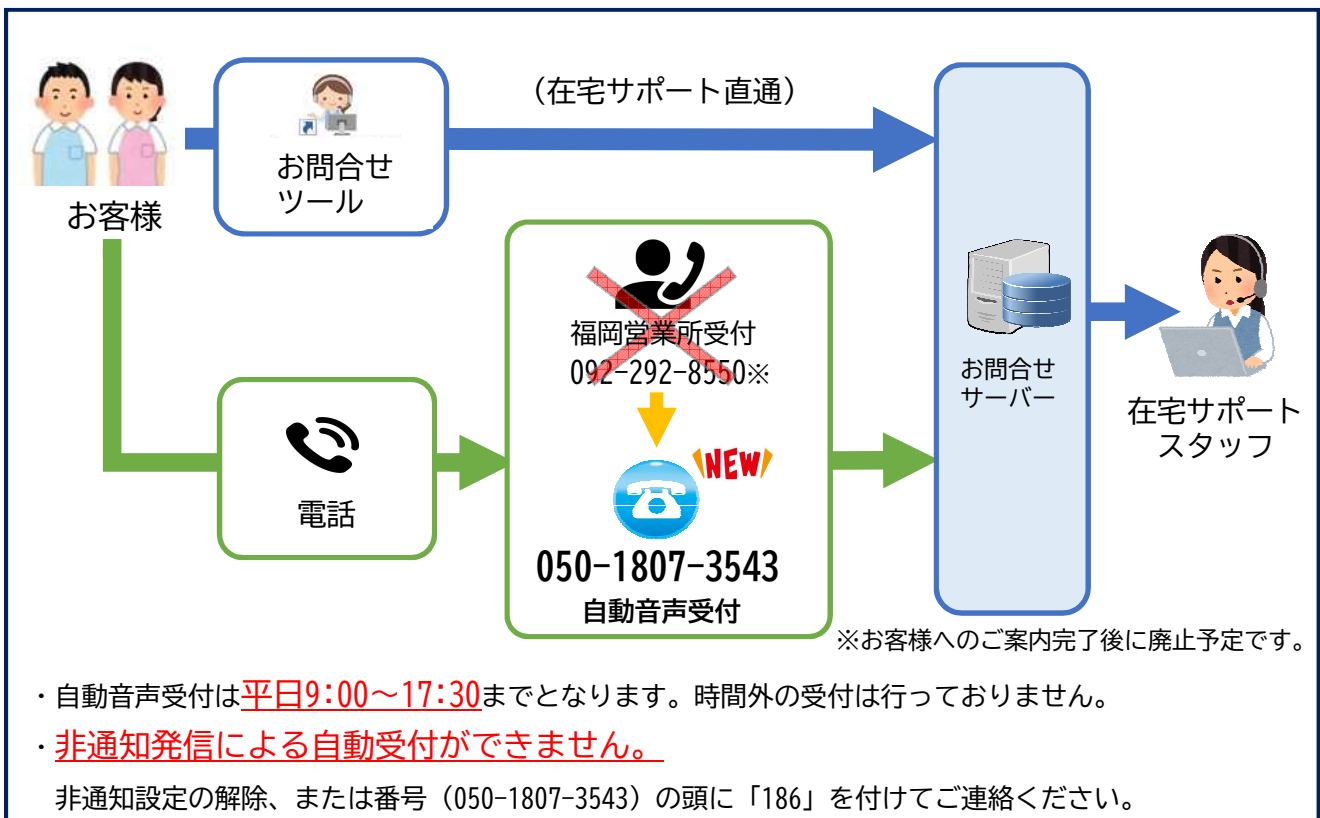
お客様

お問合せ
ツール

（在宅サポート直通）

福岡営業所受付
092-292-8550※

NEW

電話

050-1807-3543
自動音声受付

お問合せ
サーバー

在宅サポート
スタッフ

※お客様へのご案内完了後に廃止予定です。

・自動音声受付は平日9:00～17:30までとなります。時間外の受付は行っておりません。

・非通知発信による自動受付ができません。

非通知設定の解除、または番号（050-1807-3543）の頭に「186」を付けてご連絡ください。